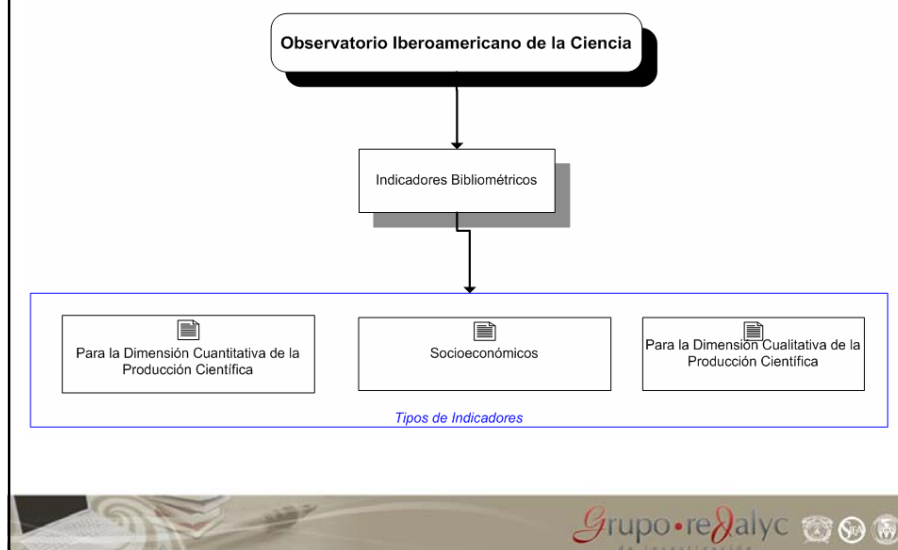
Observatorio Iberoamericano de la Ciencia

Indicadores Bibliométricos

Para la Dimensión Cuantitativa de la Producción Científica

Socioeconómicos

Para la Dimensión Cualitativa de la Producción Científica

Tipos de Indicadores

Grupo•redalyc